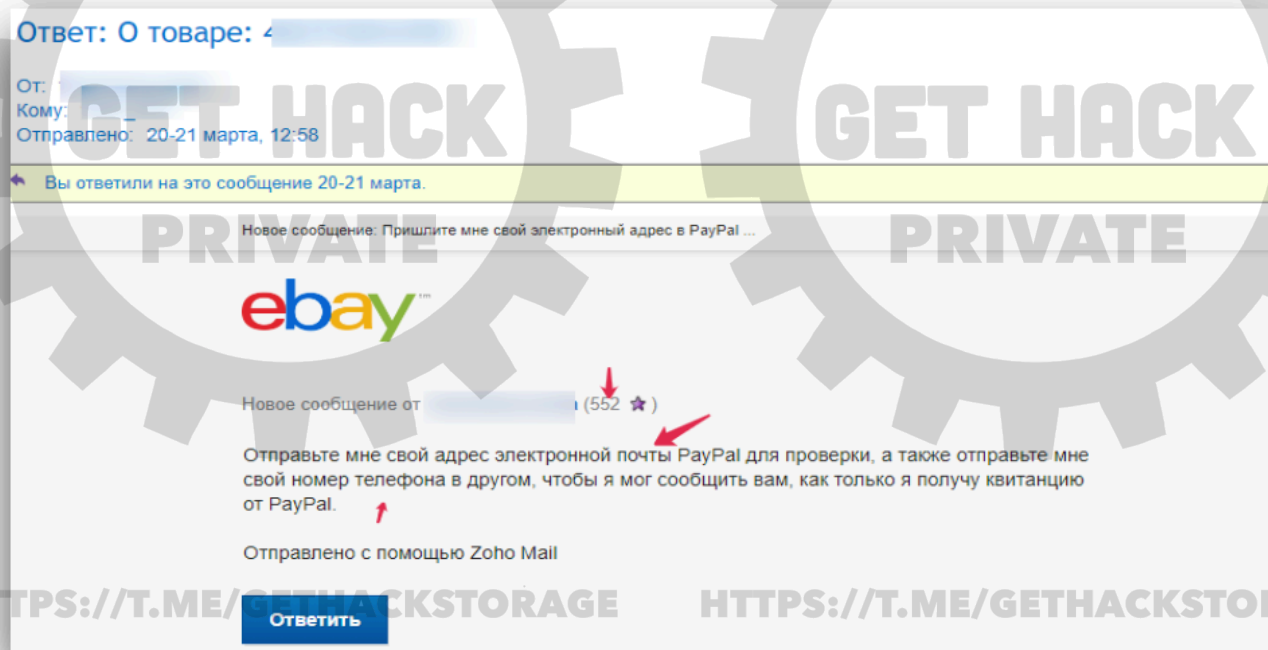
Ответ: О товаре: 4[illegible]

От: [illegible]
Кому: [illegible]
Отправлено: 20-21 марта, 12:58

GET HACK
PRIVATE

GET HACK
PRIVATE

Вы ответили на это сообщение 20-21 марта.

Новое сообщение: Пришлите мне свой электронный адрес в PayPal ...

ebay™

Новое сообщение от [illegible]a (552 ★ )

Отправьте мне свой адрес электронной почты PayPal для проверки, а также отправьте мне свой номер телефона в другом, чтобы я мог сообщить вам, как только я получу квитанцию от PayPal.

Отправлено с помощью Zoho Mail

TPS://T.ME/GETHACKSTORAGE HTTPS://T.ME/GETHACKSTO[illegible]

Ответить